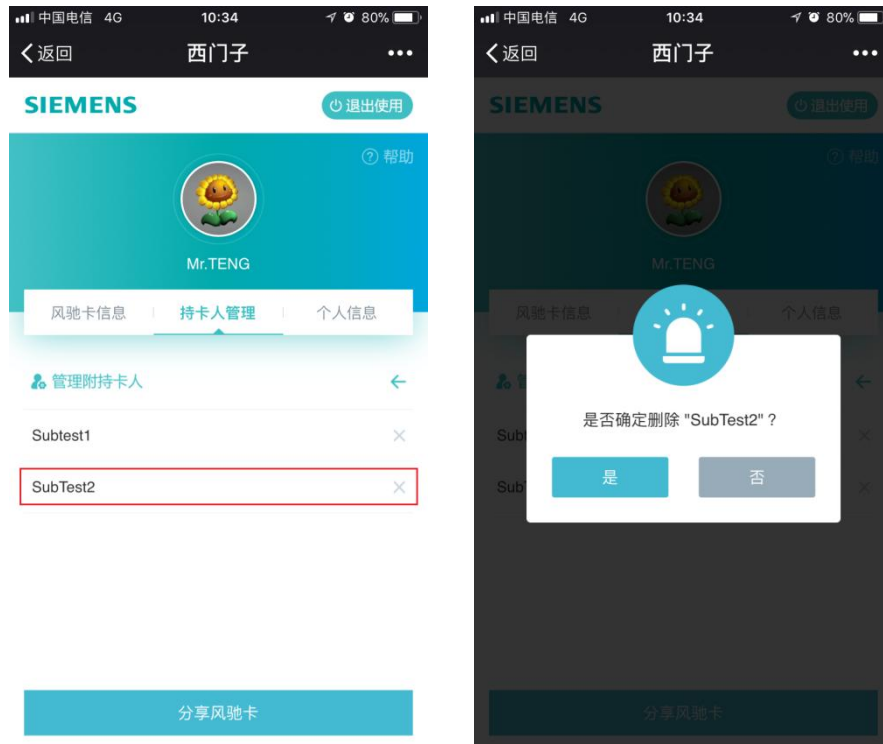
中国电信 4G 10:34 80%
〈返回 西门子 •••

SIEMENS 退出使用

帮助

Mr.TENG

风驰卡信息 持卡人管理 个人信息

管理附持卡人 ←

Subtest1 ×

SubTest2 ×

分享风驰卡

中国电信 4G 10:34 80%
〈返回 西门子 •••

SIEMENS 退出使用

帮助

Mr.TENG

风驰卡信息 个人信息

是否确定删除 "SubTest2"？

是 否

分享风驰卡